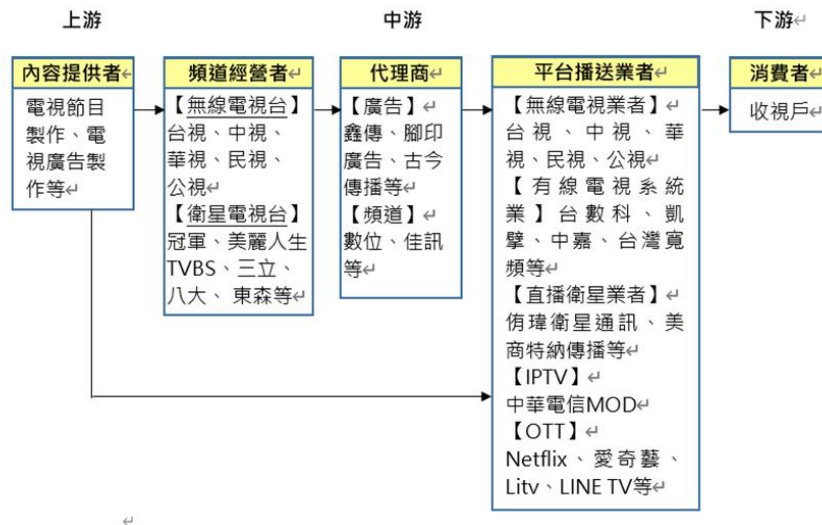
上游

中游

下游

內容提供者

電視節目製作、電視廣告製作等

頻道經營者

【無線電視台】
台視、中視、華視、民視、公視
【衛星電視台】
冠軍、美麗人生TVBS、三立、八大、東森等

代理商

【廣告】
鑫傳、腳印廣告、古今傳播等
【頻道】
數位、佳訊等

平台播送業者

【無線電視業者】
台視、中視、華視、民視、公視
【有線電視系統業】台數科、凱擘、中嘉、台灣寬頻等
【直播衛星業者】
侑瑋衛星通訊、美商特納傳播等
【IPTV】
中華電信MOD
【OTT】
Netflix、愛奇藝、Litv、LINE TV等

消費者

收視戶